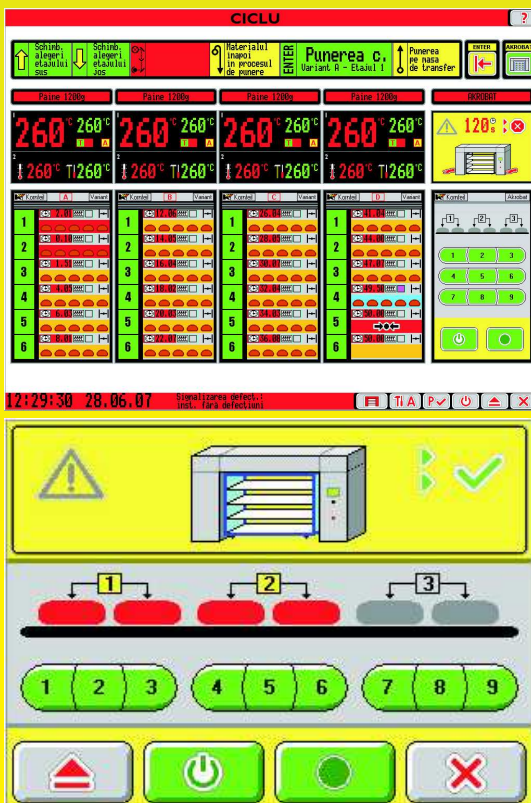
CICLU

?

Schimb. alegeri etajului sus

Schimb. alegeri etajului jos

Materialul inapoi in procesul de punere

ENTER

Punerea c.
Variant A - Etajul 1

Punerea pe masa de transfer

ENTER

AKROBAT

Paine 1200g

Paine 1200g

Paine 1200g

Paine 1200g

AKROBAT

260 °C 260 °C

260 °C TI 260 °C

260 °C 260 °C

260 °C TI 260 °C

260 °C 260 °C

260 °C TI 260 °C

260 °C 260 °C

260 °C TI 260 °C

120 s

Komfort A Vasant

Komfort B Vasant

Komfort C Vasant

Komfort D Vasant

Komfort Akrobat

1 2 3 4 5 6

02.00
0.10
1.31
4.08
6.03
8.01

12.00
14.00
16.00
18.00
20.03
22.00

26.04
28.03
30.07
32.04
34.03
36.00

41.04
44.00
47.00
49.70
50.00
50.00

1 2 3

1 2 3
4 5 6
7 8 9

12:29:30 28.06.07

Signalizarea defect.
inst. fara defectiuni

TI A

P

1

2

3

1 2 3

4 5 6

7 8 9